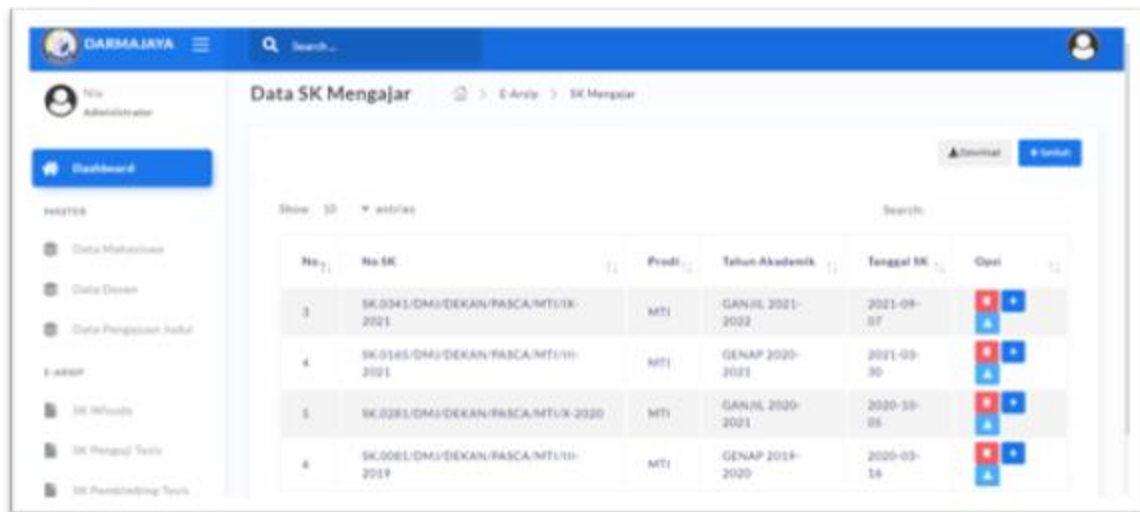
DARMAJAYA

Search...

Nia
Administrator

Dashboard

MASTER

Data Mahasiswa

Data Dosen

Data Pengajuan Judul

E-ARSIP

SK Wisuda

SK Penguji Tesis

SK Pembimbing Tesis

Data SK Mengajar

E-Arsip > SK Mengajar

Download

+ Tambah

Show 10 entries

Search:

| No | No SK | Prodi | Tahun Akademik | Tanggal SK | Opsi |
|---|---|---|---|---|---|
| 3 | SK.0341/DMJ/DEKAN/PASCA/MTI/IX-2021 | MTI | GANJIL 2021-2022 | 2021-09-07 | |
| 4 | SK.0165/DMJ/DEKAN/PASCA/MTI/III-2021 | MTI | GENAP 2020-2021 | 2021-03-30 | |
| 5 | SK.0281/DMJ/DEKAN/PASCA/MTI/X-2020 | MTI | GANJIL 2020-2021 | 2020-10-05 | |
| 6 | SK.0081/DMJ/DEKAN/PASCA/MTI/III-2019 | MTI | GENAP 2019-2020 | 2020-03-16 | |